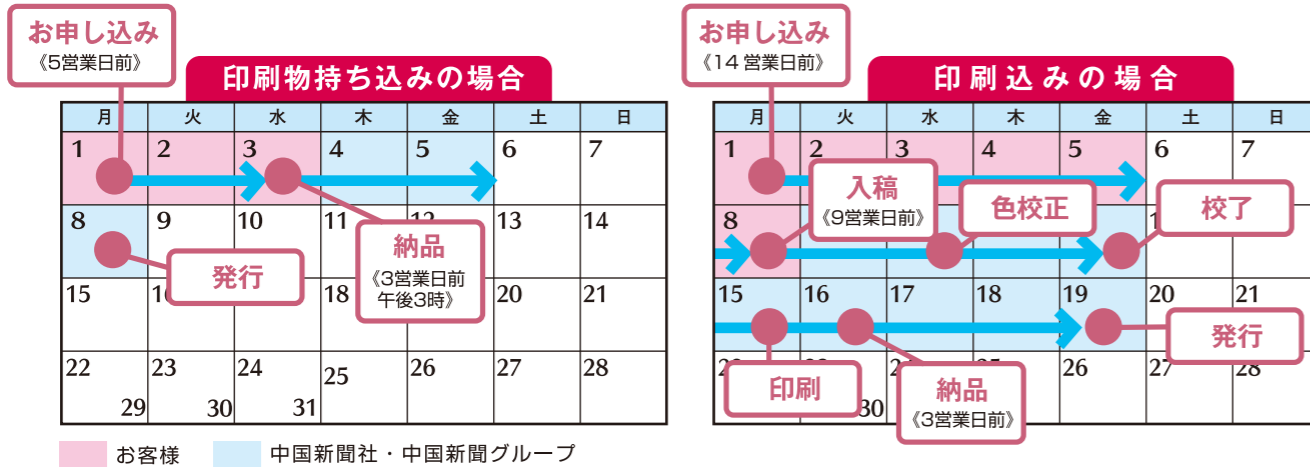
お申し込み
《5営業日前》

印刷物持ち込みの場合

| 月 | 火 | 水 | 木 | 金 | 土 | 日 |
|---|---|---|---|---|---|---|
| 1 | 2 | 3 | 4 | 5 | 6 | 7 |
| 8 | 9 | 10 | 11 | 12 | 13 | 14 |
| 15 | 16 | 17 | 18 | 19 | 20 | 21 |
| 22 29 | 23 30 | 24 31 | 25 | 26 | 27 | 28 |

納品
《3営業日前 午後3時》

発行

お申し込み
《14 営業日前》

印刷込みの場合

| 月 | 火 | 水 | 木 | 金 | 土 | 日 |
|---|---|---|---|---|---|---|
| 1 | 2 | 3 | 4 | 5 | 6 | 7 |
| 8 | | | | | 1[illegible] | |
| 15 | 16 | 17 | 18 | 19 | 20 | 21 |
| 2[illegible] | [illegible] 30 | 2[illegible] | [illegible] | 26 | 27 | 28 |

入稿
《9営業日前》

色校正

校了

発行

印刷

納品
《3営業日前》

お客様
中国新聞社・中国新聞グループ